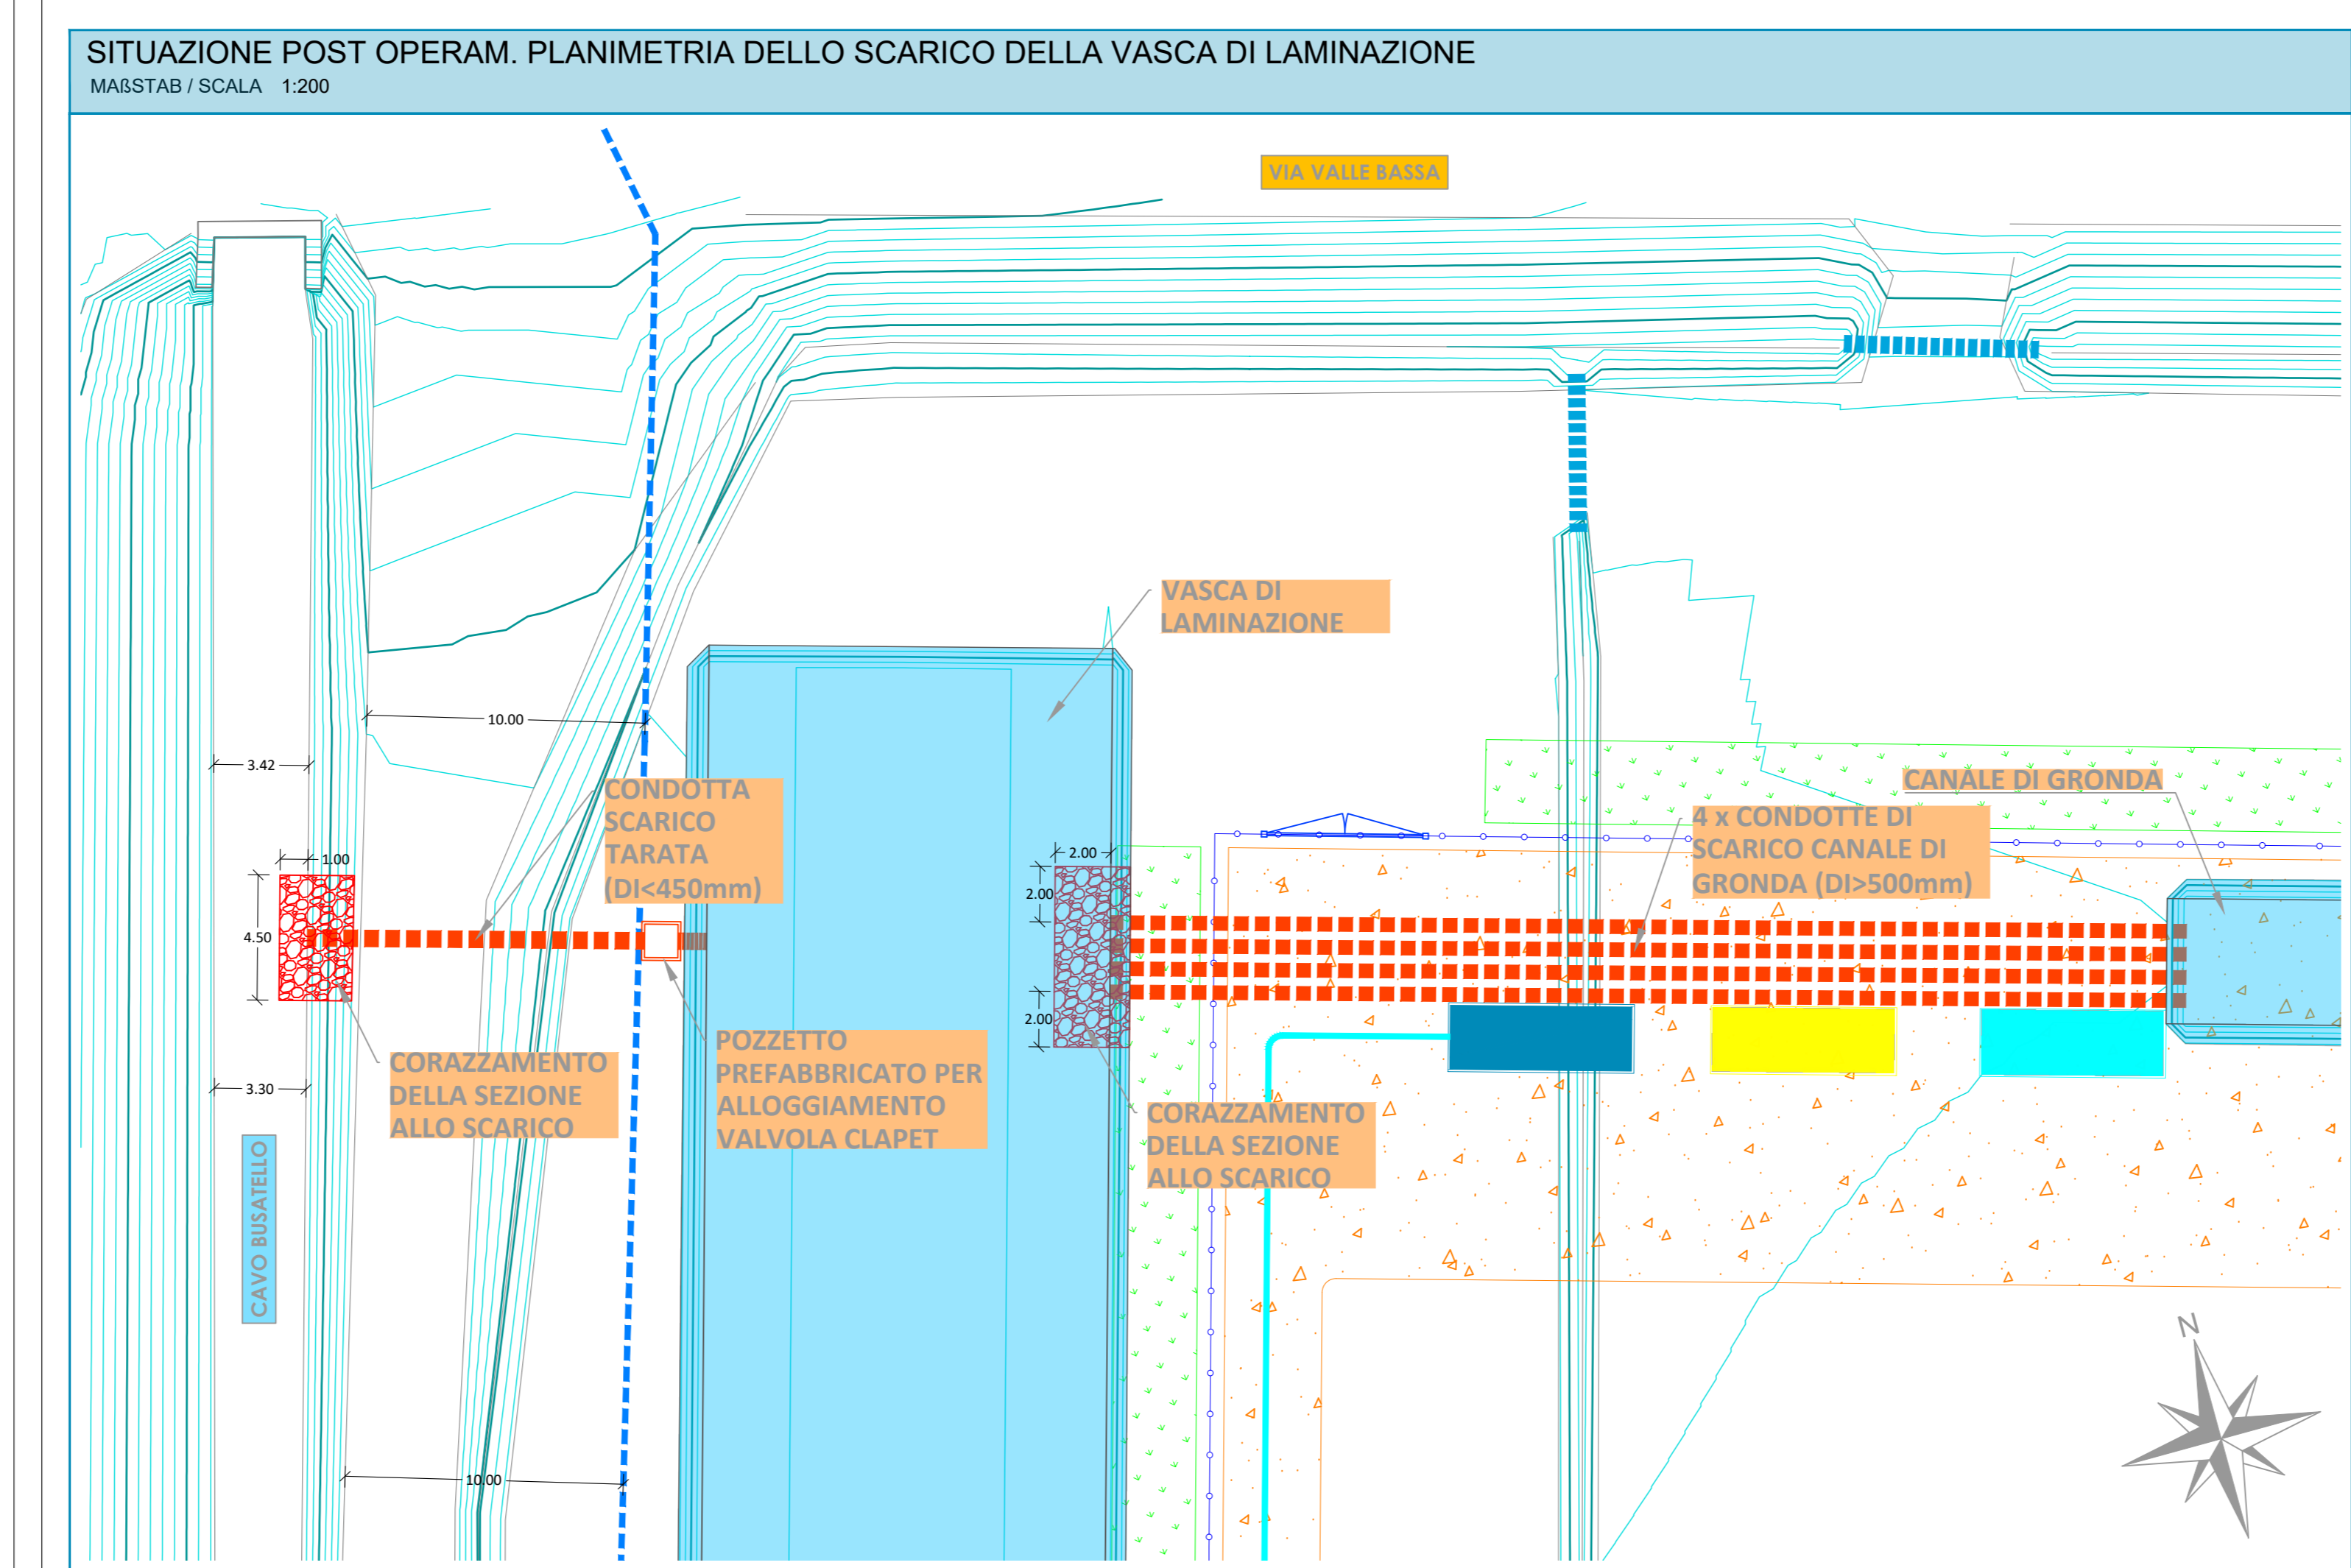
SITUAZIONE POST OPERAM. PLANIMETRIA DELLO SCARICO DELLA VASCA DI LAMINAZIONE
MAßSTAB / SCALA 1:200

VIA VALLE BASSA

VASCA DI LAMINAZIONE

10.00

3.42

CONDOTTA SCARICO TARATA (DI<450mm)

CANALE DI GRONDA

4 x CONDOTTE DI SCARICO CANALE DI GRONDA (DI>500mm)

1.00

4.50

2.00

2.00

2.00

3.30

CORAZZAMENTO DELLA SEZIONE ALLO SCARICO

POZZETTO PREFABBRICATO PER ALLOGGIAMENTO VALVOLA CLAPET

CORAZZAMENTO DELLA SEZIONE ALLO SCARICO

CAVO BUSATELLO

10.00

N